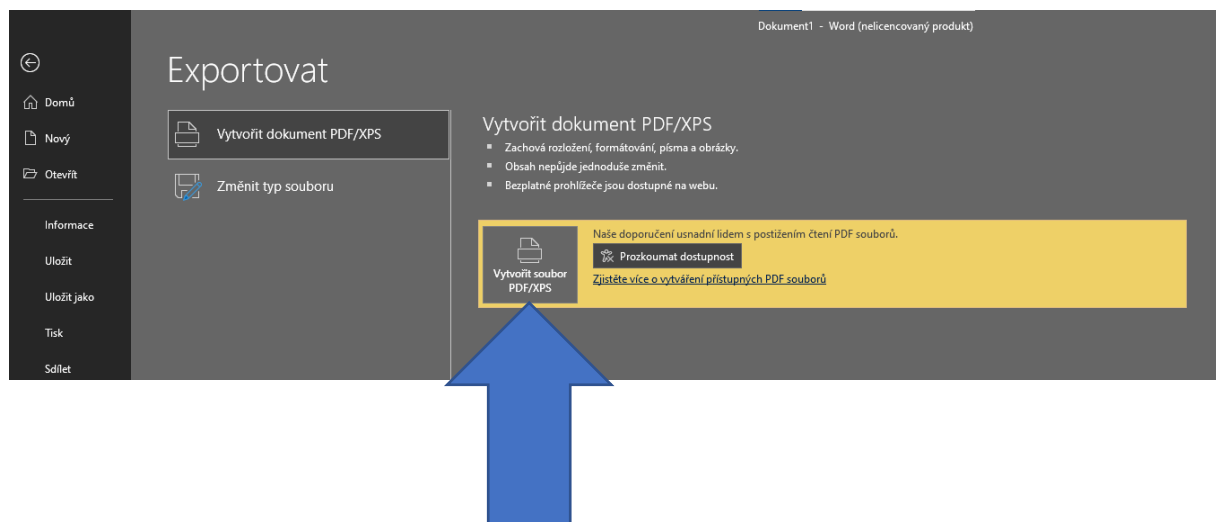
Dokument1 - Word (nelicencovaný produkt)

Domů
Nový
Otevřít
Informace
Uložit
Uložit jako
Tisk
Sdílet

Exportovat

Vytvořit dokument PDF/XPS
Změnit typ souboru

Vytvořit dokument PDF/XPS
▪ Zachová rozložení, formátování, písma a obrázky.
▪ Obsah nepůjde jednoduše změnit.
▪ Bezplatné prohlížeče jsou dostupné na webu.

Vytvořit soubor PDF/XPS

Naše doporučení usnadní lidem s postižením čtení PDF souborů.
Prozkoumat dostupnost
Zjistěte více o vytváření přístupných PDF souborů